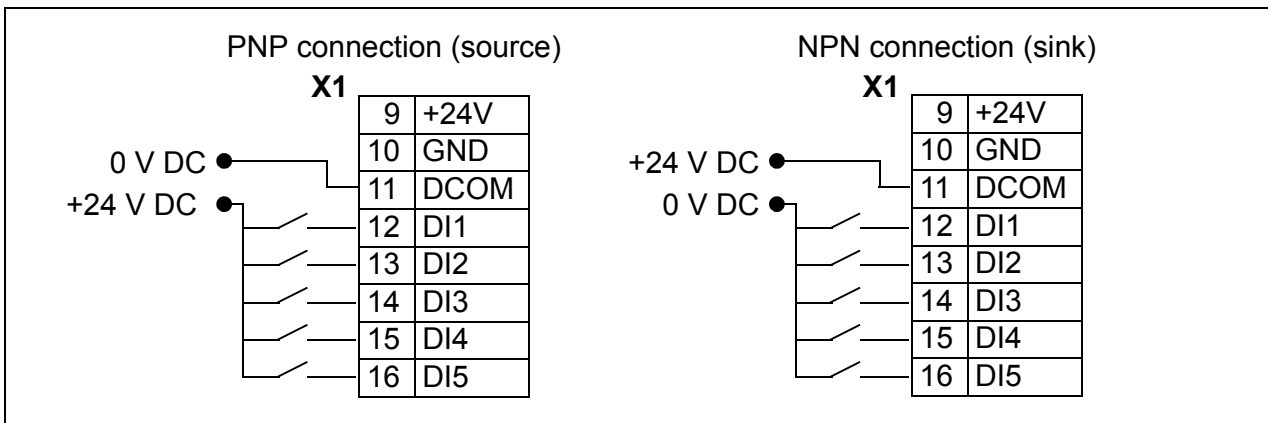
PNP connection (source)

X1

| 9 | +24V |
|---|---|
| 10 | GND |
| 11 | DCOM |
| 12 | DI1 |
| 13 | DI2 |
| 14 | DI3 |
| 15 | DI4 |
| 16 | DI5 |

0 V DC
+24 V DC

NPN connection (sink)

X1

| 9 | +24V |
|---|---|
| 10 | GND |
| 11 | DCOM |
| 12 | DI1 |
| 13 | DI2 |
| 14 | DI3 |
| 15 | DI4 |
| 16 | DI5 |

+24 V DC
0 V DC